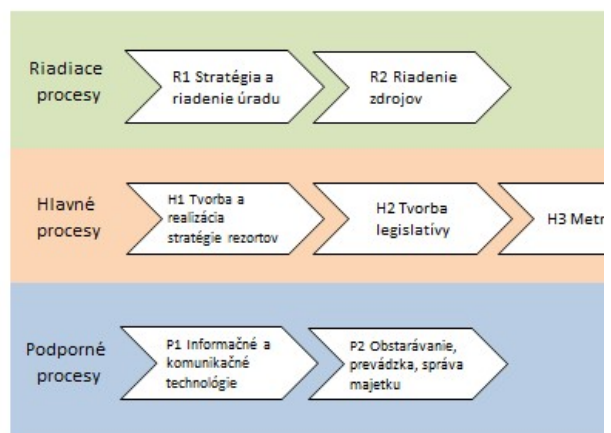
Riadiace procesy

R1 Stratégia a riadenie úradu

R2 Riadenie zdrojov

Hlavné procesy

H1 Tvorba a realizácia stratégie rezortov

H2 Tvorba legislatívy

H3 Metr

Podporné procesy

P1 Informačné a komunikačné technológie

P2 Obstarávanie, prevádzka, správa majetku